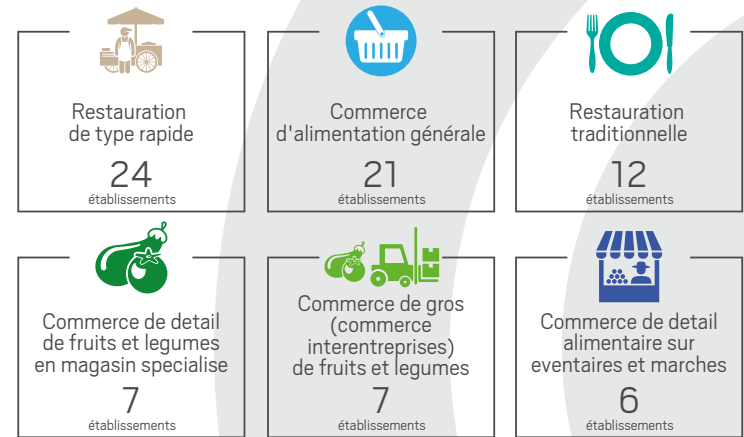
Restauration de type rapide
24
établissements

Commerce d'alimentation générale
21
établissements

Restauration traditionnelle
12
établissements

Commerce de detail de fruits et legumes en magasin specialise
7
établissements

Commerce de gros (commerce interentreprises) de fruits et legumes
7
établissements

Commerce de detail alimentaire sur eventaires et marches
6
établissements